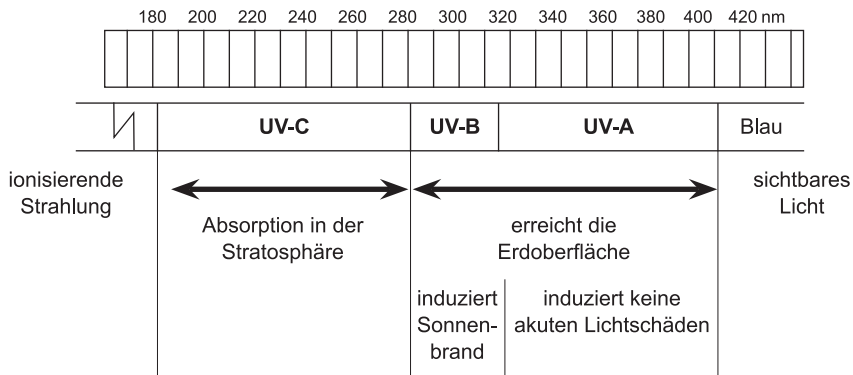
180 200 220 240 260 280 300 320 340 360 380 400 420 nm

| | UV-C | UV-B | UV-A | Blau |
|---|---|---|---|---|

ionisierende Strahlung

Absorption in der Stratosphäre

erreicht die Erdoberfläche

sichtbares Licht

induziert Sonnenbrand

induziert keine akuten Lichtschäden